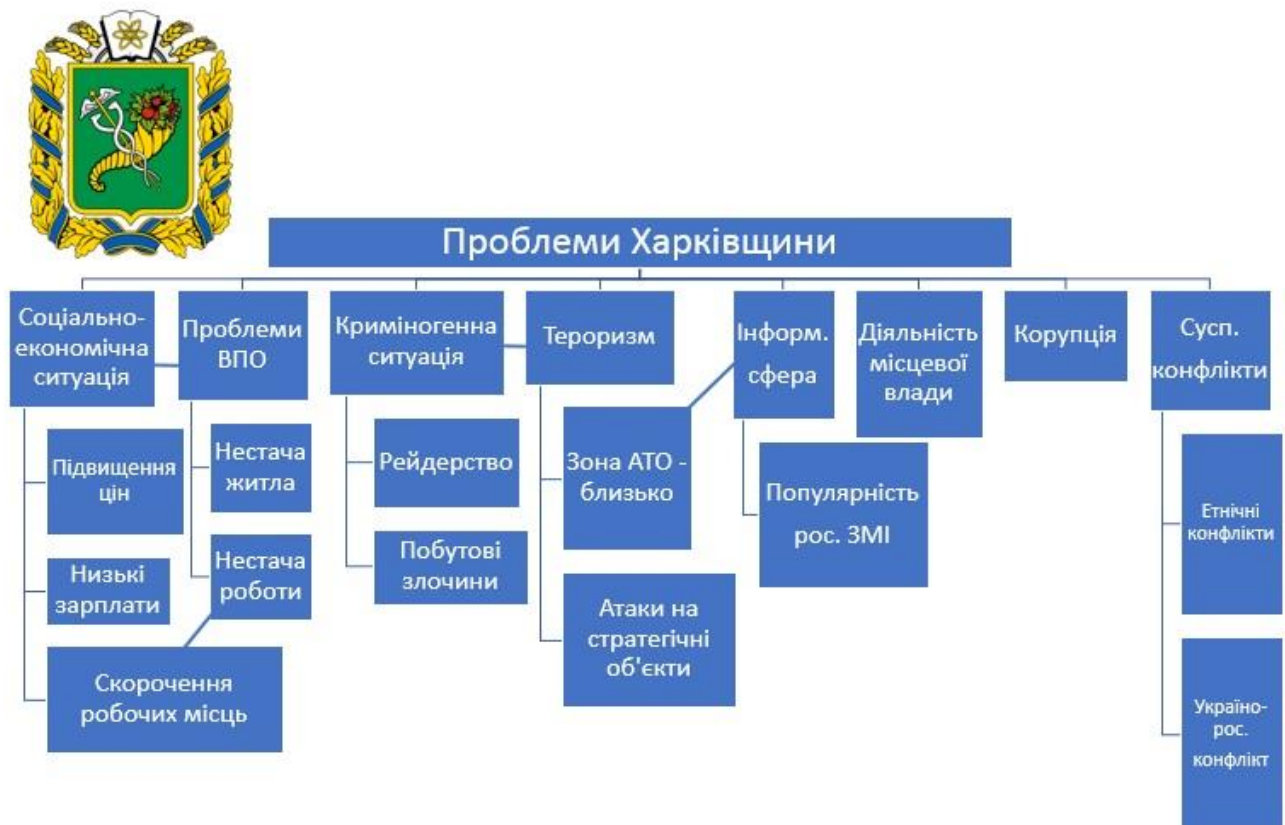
Проблеми Харківщини

Соціально-економічна ситуація

Підвищення цін

Низькі зарплати

Скорочення робочих місць

Проблеми ВПО

Нестача житла

Нестача роботи

Криміногенна ситуація

Рейдерство

Побутові злочини

Тероризм

Зона АТО - близько

Атаки на стратегічні об'єкти

Інформ. сфера

Популярність рос. ЗМІ

Діяльність місцевої влади

Корупція

Сусп. конфлікти

Етнічні конфлікти

Україно-рос. конфлікт